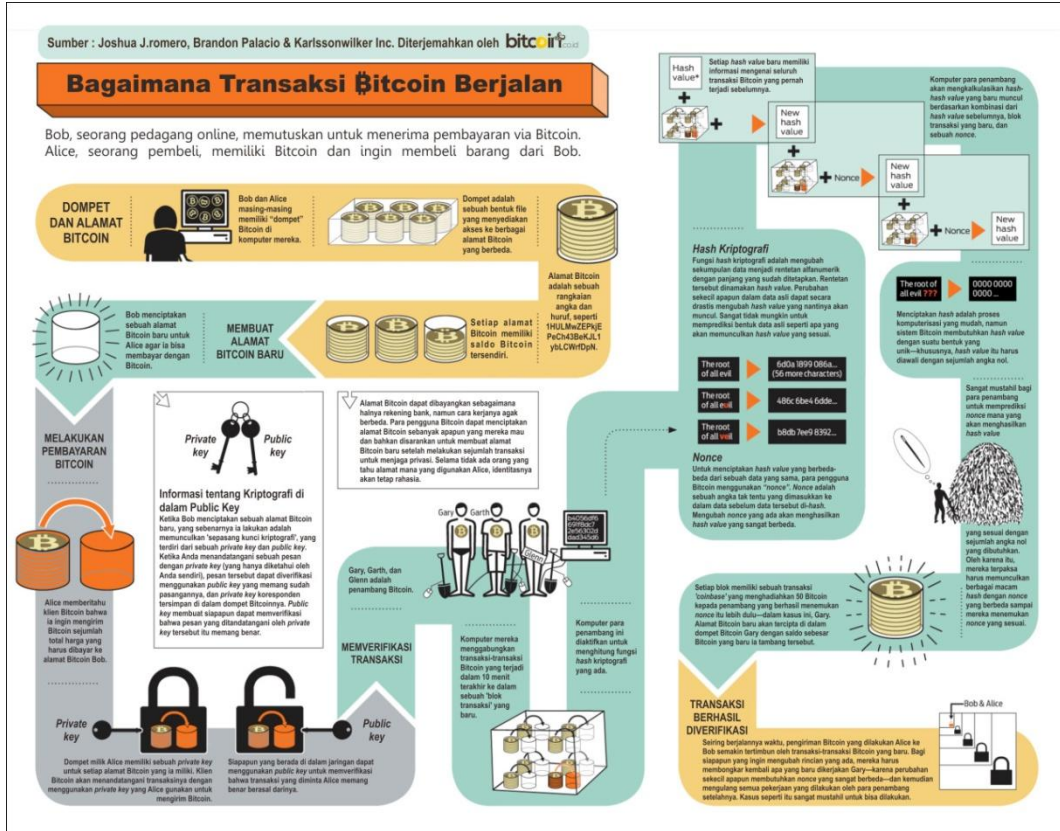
Sumber : Joshua J.romero, Brandon Palacio & Karlssonwilker Inc. Diterjemahkan oleh bitcoin.co.id

Bagaimana Transaksi Bitcoin Berjalan

Bob, seorang pedagang online, memutuskan untuk menerima pembayaran via Bitcoin. Alice, seorang pembeli, memiliki Bitcoin dan ingin membeli barang dari Bob.

DOMPET DAN ALAMAT BITCOIN

Bob dan Alice masing-masing memiliki "dompet" Bitcoin di komputer mereka.

Dompet adalah sebuah bentuk file yang menyediakan akses ke berbagai alamat Bitcoin yang berbeda.

Alamat Bitcoin adalah sebuah rangkaian angka dan huruf, seperti 1HULMwZEPkjEPeCh43BeKJL1yhLCWfDpN.

Bob menciptakan sebuah alamat Bitcoin baru untuk Alice agar la bisa membayar dengan Bitcoin.

MEMBUAT ALAMAT BITCOIN BARU

Setiap alamat Bitcoin memiliki saldo Bitcoin tersendiri.

MELAKUKAN PEMBAYARAN BITCOIN

Private key

Public key

Informasi tentang Kriptografi di dalam Public Key
Ketika Bob menciptakan sebuah alamat Bitcoin baru, yang sebenarnya la lakukan adalah memunculkan 'sepasang kunci kriptografi', yang terdiri dari sebuah private key dan public key. Ketika Anda menandatangani sebuah pesan dengan private key (yang hanya diketahui oleh Anda sendiri), pesan tersebut dapat diverifikasi menggunakan public key yang memang sudah pasangannya, dan private key koresponden tersimpan di dalam dompet Bitcoinnya. Public key membuat siapapun dapat memverifikasi bahwa pesan yang ditandatangani oleh private key tersebut itu memang benar.

Alamat Bitcoin dapat dibayangkan sebagaimana halnya rekening bank, namun cara kerjanya agak berbeda. Para pengguna Bitcoin dapat menciptakan alamat Bitcoin sebanyak apapun yang mereka mau dan bahkan disarankan untuk membuat alamat Bitcoin baru setelah melakukan sejumlah transaksi untuk menjaga privasi. Selama tidak ada orang yang tahu alamat mana yang digunakan Alice, identitasnya akan tetap rahasia.

Alice memberitahu klien Bitcoin bahwa la ingin mengirim Bitcoin sejumlah total harga yang harus dibayar ke alamat Bitcoin Bob.

Private key

Public key

Dompet milik Alice memiliki sebuah private key untuk setiap alamat Bitcoin yang la miliki. Klien Bitcoin akan menandatangani transaksinya dengan menggunakan private key yang Alice gunakan untuk mengirim Bitcoin.

Siapapun yang berada di dalam jaringan dapat menggunakan public key untuk memverifikasi bahwa transaksi yang diminta Alice memang benar berasal darinya.

Gary Garth Glenn

Gary, Garth, dan Glenn adalah penambang Bitcoin.

MEMVERIFIKASI TRANSAKSI

Komputer mereka menggabungkan transaksi-transaksi Bitcoin yang terjadi dalam 10 menit terakhir ke dalam sebuah 'blok transaksi' yang baru.

Komputer para penambang ini diaktifkan untuk menghitung fungsi hash kriptografi yang ada.

Hash value*

Setiap hash value baru memiliki informasi mengenai seluruh transaksi Bitcoin yang pernah terjadi sebelumnya.

New hash value

Nonce

New hash value

Nonce

New hash value

Komputer para penambang akan mengkalkulasikan hash-hash value yang baru muncul berdasarkan kombinasi dari hash value sebelumnya, blok transaksi yang baru, dan sebuah nonce.

Hash Kriptografi
Fungsi hash kriptografi adalah mengubah sekumpulan data menjadi rentetan alfanumerik dengan panjang yang sudah ditetapkan. Rentetan tersebut dinamakan hash value. Perubahan sekecil apapun dalam data asli dapat secara drastis mengubah hash value yang nantinya akan muncul. Sangat tidak mungkin untuk memprediksi bentuk data asli seperti apa yang akan memunculkan hash value yang sesuai.

The root of all evil | 6d0a 1899 086a... (56 more characters)
The root of all evil | 486c 6be4 6dde...
The root of all veil | b8db 7ee9 8392...

Nonce
Untuk menciptakan hash value yang berbeda-beda dari sebuah data yang sama, para pengguna Bitcoin menggunakan "nonce". Nonce adalah sebuah angka tak tentu yang dimasukkan ke dalam data sebelum data tersebut di-hash. Mengubah nonce yang ada akan menghasilkan hash value yang sangat berbeda.

The root of all evil ??? | 0000 0000 0000 ...

Menciptakan hash adalah proses komputerisasi yang mudah, namun sistem Bitcoin membutuhkan hash value dengan suatu bentuk yang unik—khususnya, hash value itu harus diawali dengan sejumlah angka nol.

Sangat mustahil bagi para penambang untuk memprediksi nonce mana yang akan menghasilkan hash value

yang sesuai dengan sejumlah angka nol yang dibutuhkan. Oleh karena itu, mereka terpaksa harus memunculkan berbagai macam hash dengan nonce yang berbeda sampai mereka menemukan nonce yang sesuai.

Setiap blok memiliki sebuah transaksi 'coinbase' yang menghadiahkan 50 Bitcoin kepada penambang yang berhasil menemukan nonce itu lebih dulu—dalam kasus ini, Gary. Alamat Bitcoin baru akan tercipta di dalam dompet Bitcoin Gary dengan saldo sebesar Bitcoin yang baru la tambang tersebut.

TRANSAKSI BERHASIL DIVERIFIKASI

Bob & Alice

Seiring berjalannya waktu, pengiriman Bitcoin yang dilakukan Alice ke Bob semakin tertimbun oleh transaksi-transaksi Bitcoin yang baru. Bagi siapapun yang ingin mengubah rincian yang ada, mereka harus membongkar kembali apa yang baru dikerjakan Gary—karena perubahan sekecil apapun membutuhkan nonce yang sangat berbeda—dan kemudian mengulang semua pekerjaan yang dilakukan oleh para penambang setelahnya. Kasus seperti itu sangat mustahil untuk bisa dilakukan.